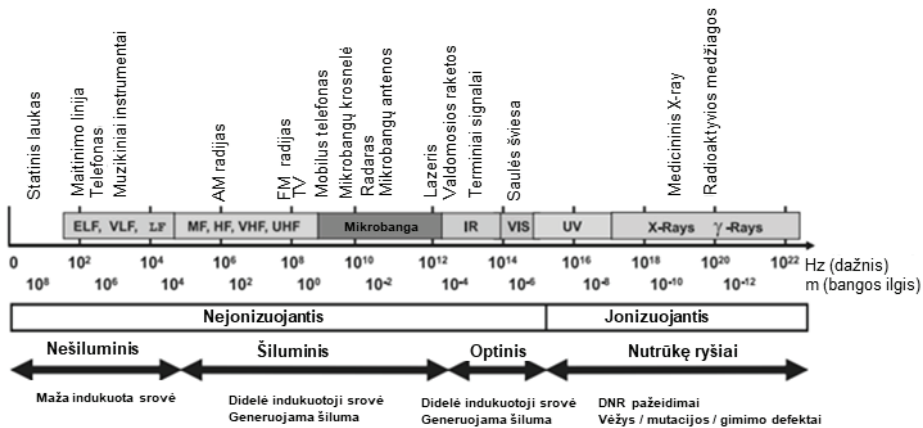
Statinis laukas
Maitinimo linija
Telefonas
Muzikiniai instrumentai
AM radijas
FM radijas
TV
Mobilus telefonas
Mikrobangų krosnelė
Radaras
Mikrobangų antenos
Lazeris
Valdomosios raketos
Terminiai signalai
Saulės šviesa
Medicininis X-ray
Radioaktyvios medžiagos

ELF, VLF, LF
MF, HF, VHF, UHF
Mikrobanga
IR
VIS
UV
X-Rays
$\gamma$-Rays

0 $10^2$ $10^4$ $10^6$ $10^8$ $10^{10}$ $10^{12}$ $10^{14}$ $10^{16}$ $10^{18}$ $10^{20}$ $10^{22}$ Hz (dažnis)
$10^8$ $10^6$ $10^4$ $10^2$ $10^0$ $10^{-2}$ $10^{-4}$ $10^{-6}$ $10^{-8}$ $10^{-10}$ $10^{-12}$ m (bangos ilgis)

Nejonizuojantis
Jonizuojantis

Nešiluminis
Šiluminis
Optinis
Nutrūkę ryšiai

Maža indukuota srovė
Didelė indukuotoji srovė
Generuojama šiluma
Didelė indukuotoji srovė
Generuojama šiluma
DNR pažeidimai
Vėžys / mutacijos / gimimo defektai